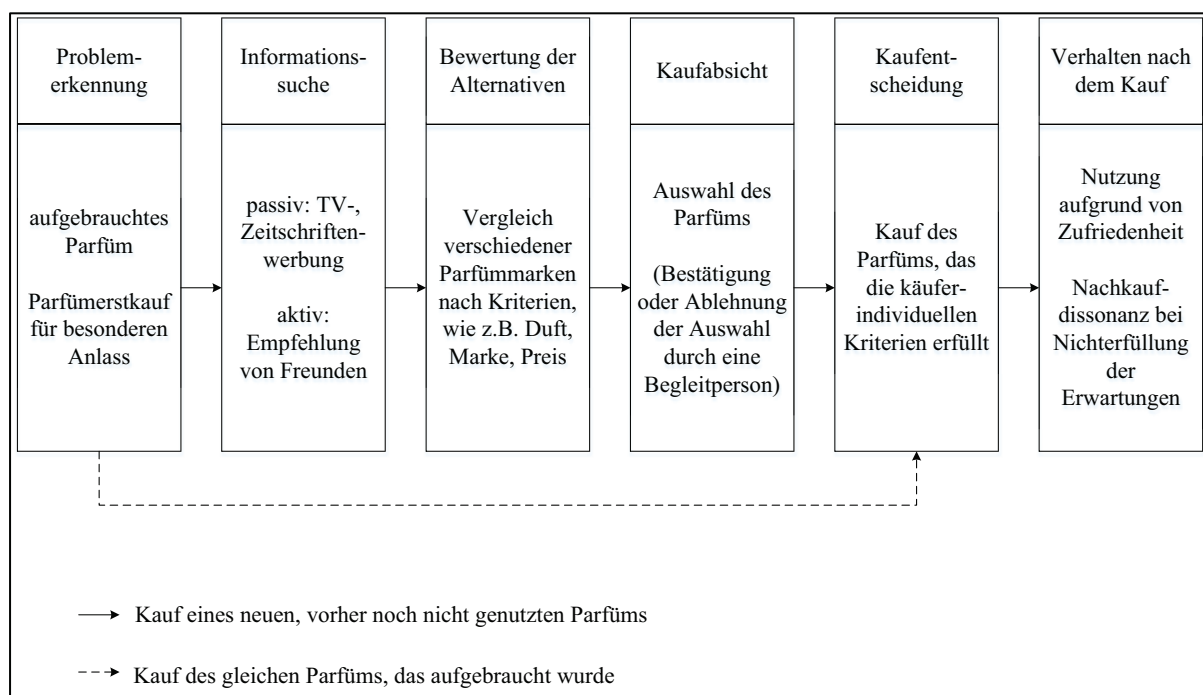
Problemerkennung

aufgebrauchtes Parfüm

Parfümerstkauf für besonderen Anlass

Informationssuche

passiv: TV-, Zeitschriftenwerbung

aktiv: Empfehlung von Freunden

Bewertung der Alternativen

Vergleich verschiedener Parfümmarken nach Kriterien, wie z.B. Duft, Marke, Preis

Kaufabsicht

Auswahl des Parfüms

(Bestätigung oder Ablehnung der Auswahl durch eine Begleitperson)

Kaufentscheidung

Kauf des Parfüms, das die käuferindividuellen Kriterien erfüllt

Verhalten nach dem Kauf

Nutzung aufgrund von Zufriedenheit

Nachkaufdissonanz bei Nichterfüllung der Erwartungen

Kauf eines neuen, vorher noch nicht genutzten Parfüms

Kauf des gleichen Parfüms, das aufgebraucht wurde